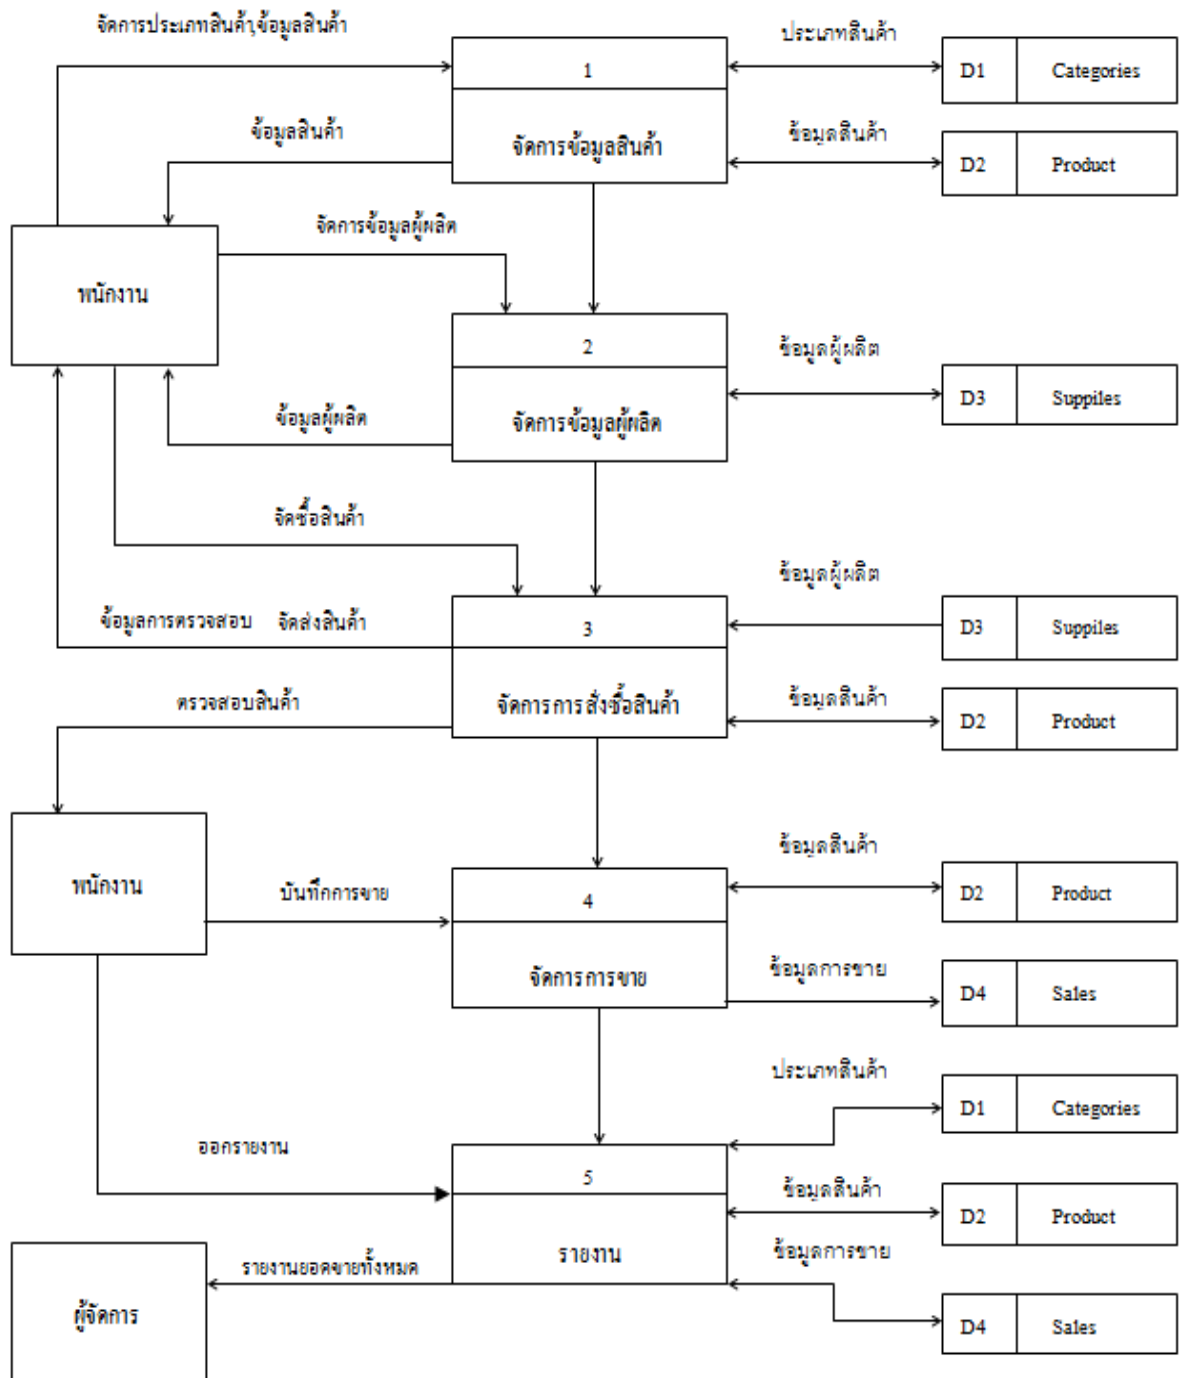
จัดการประเภทสินค้า,ข้อมูลสินค้า

1

จัดการข้อมูลสินค้า

ประเภทสินค้า

D1 Categories

ข้อมูลสินค้า

ข้อมูลสินค้า

D2 Product

พนักงาน

จัดการข้อมูลผู้ผลิต

2

จัดการข้อมูลผู้ผลิต

ข้อมูลผู้ผลิต

D3 Suppiles

ข้อมูลผู้ผลิต

จัดซื้อสินค้า

ข้อมูลผู้ผลิต

ข้อมูลการตรวจสอบ จัดส่งสินค้า

3

จัดการการสั่งซื้อสินค้า

D3 Suppiles

ตรวจสอบสินค้า

ข้อมูลสินค้า

D2 Product

พนักงาน

ข้อมูลสินค้า

บันทึกการขาย

4

จัดการการขาย

D2 Product

ข้อมูลการขาย

D4 Sales

ประเภทสินค้า

D1 Categories

ออกรายงาน

5

รายงาน

ข้อมูลสินค้า

D2 Product

ข้อมูลการขาย

รายงานยอดขายทั้งหมด

ผู้จัดการ

D4 Sales